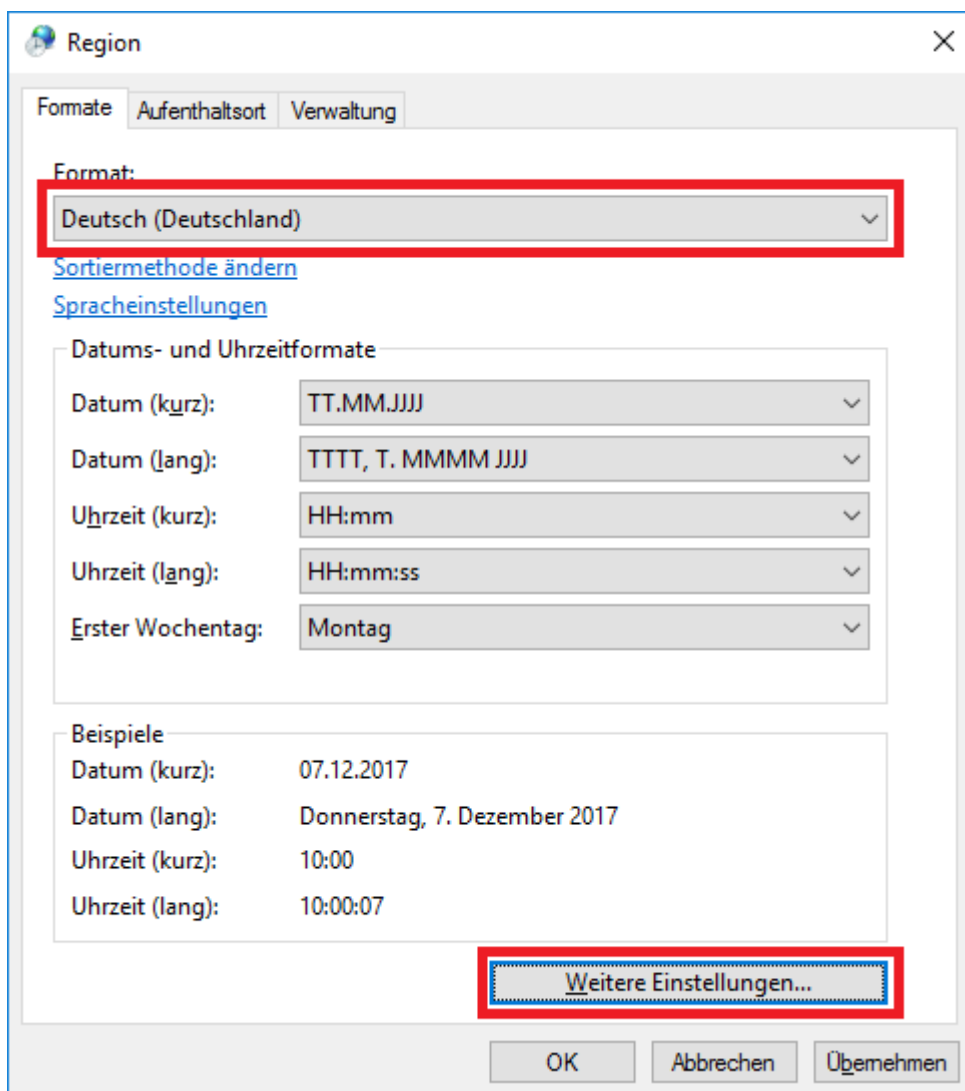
Region

Formate | Aufenthaltsort | Verwaltung

Format:
Deutsch (Deutschland)
Sortiermethode ändern
Spracheinstellungen

Datums- und Uhrzeitformate
Datum (kurz): TT.MM.JJJJ
Datum (lang): TTTT, T. MMMM JJJJ
Uhrzeit (kurz): HH:mm
Uhrzeit (lang): HH:mm:ss
Erster Wochentag: Montag

Beispiele
Datum (kurz): 07.12.2017
Datum (lang): Donnerstag, 7. Dezember 2017
Uhrzeit (kurz): 10:00
Uhrzeit (lang): 10:00:07

Weitere Einstellungen...

OK Abbrechen Übernehmen